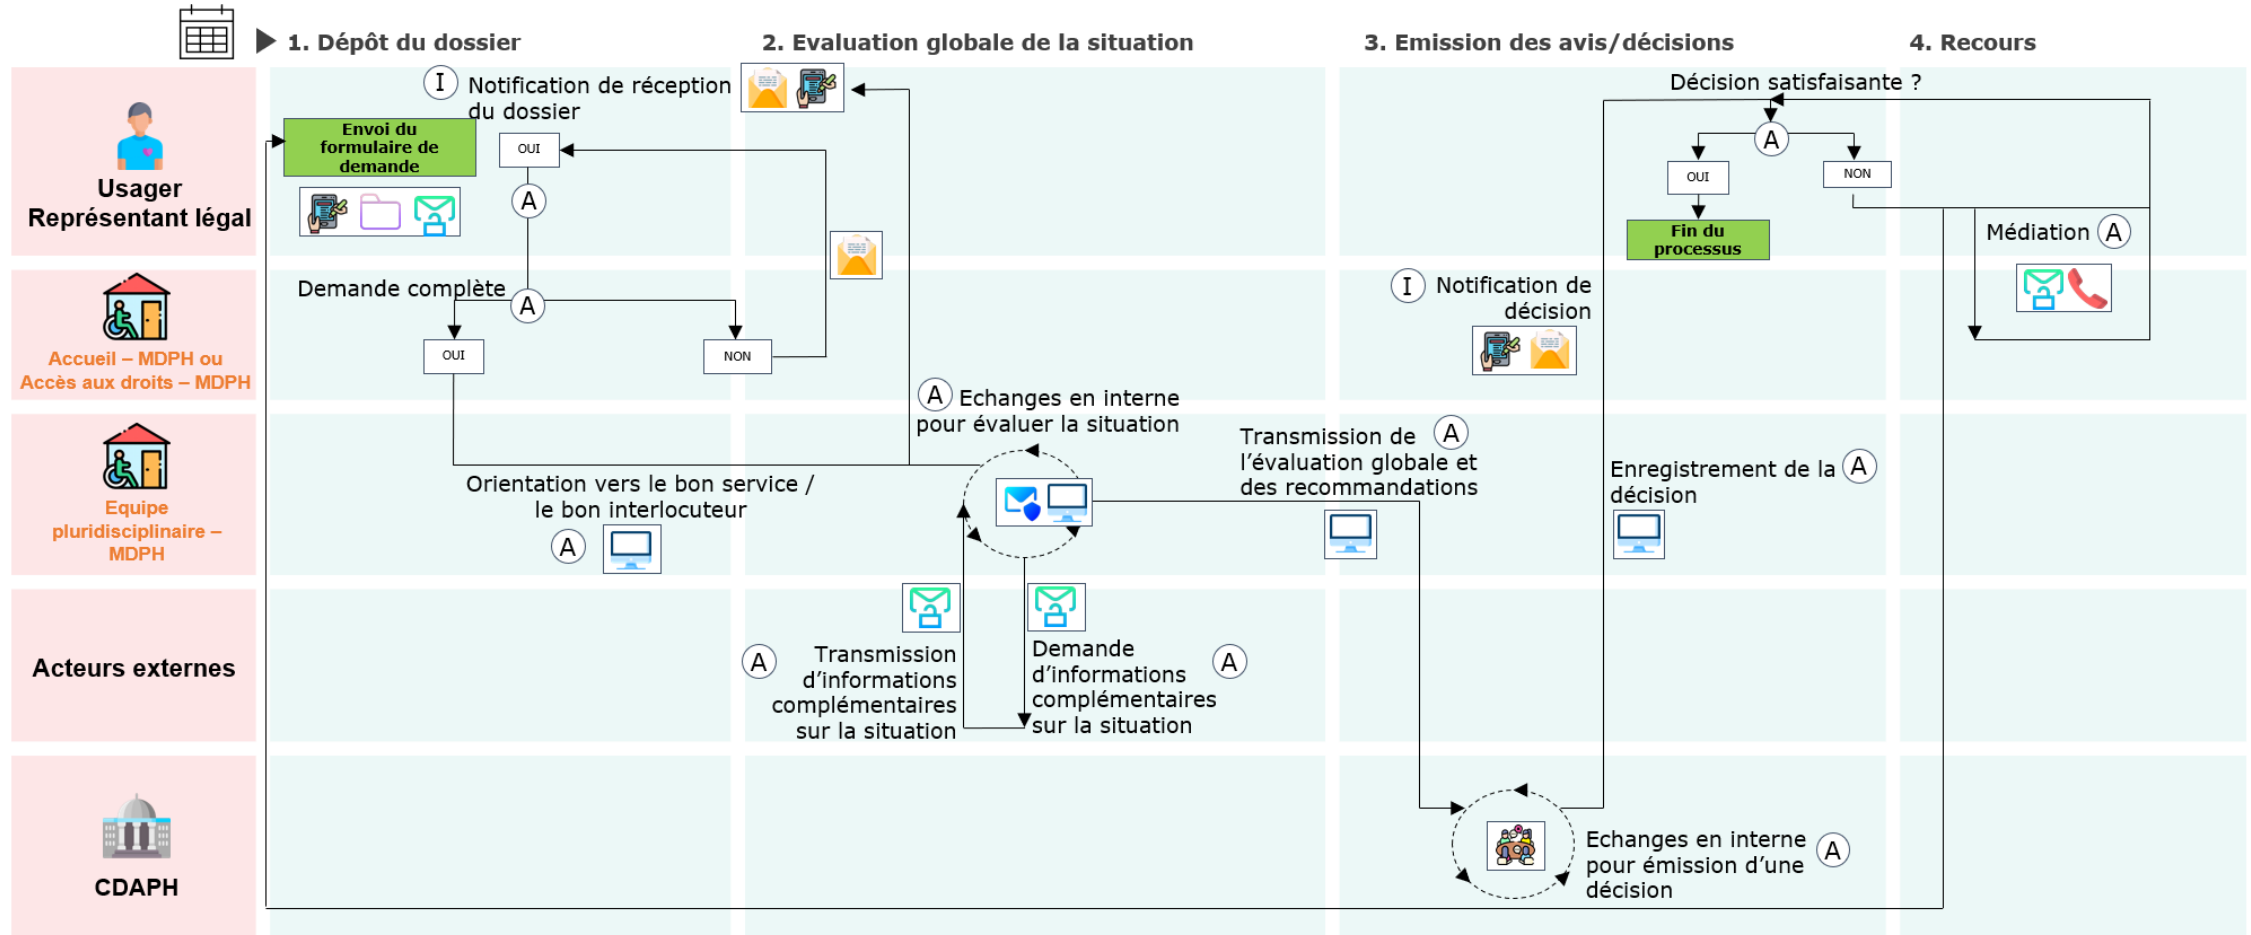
1. Dépôt du dossier
2. Evaluation globale de la situation
3. Emission des avis/décisions
4. Recours

Usager
Représentant légal

Accueil – MDPH ou Accès aux droits – MDPH

Equipe pluridisciplinaire – MDPH

Acteurs externes

CDAPH

I Notification de réception du dossier

Envoi du formulaire de demande

OUI

A

Demande complète

A

OUI

NON

A Echanges en interne pour évaluer la situation

Orientation vers le bon service / le bon interlocuteur

A

A Transmission d'informations complémentaires sur la situation

Demande d'informations complémentaires sur la situation A

Transmission de l'évaluation globale et des recommandations A

I Notification de décision

Enregistrement de la décision A

Echanges en interne pour émission d'une décision A

Décision satisfaisante ?

A

OUI

NON

Fin du processus

Médiation A